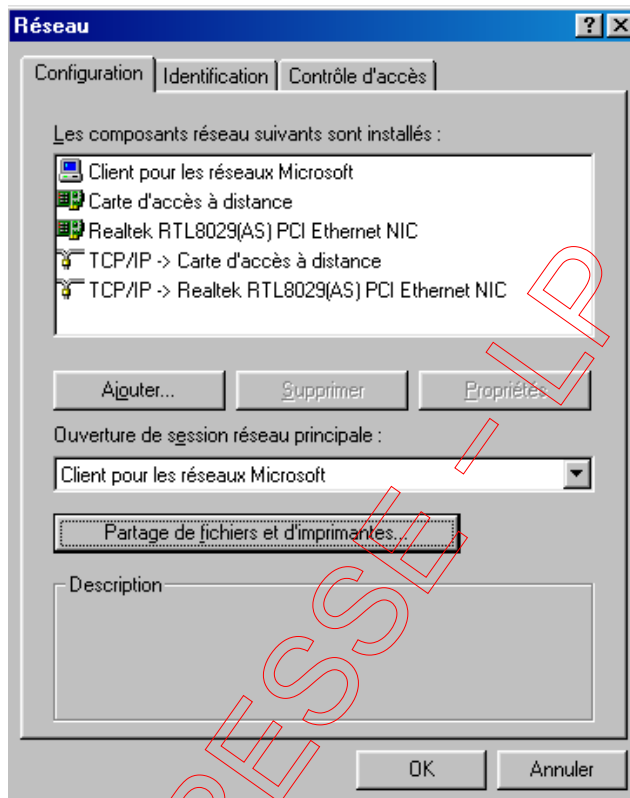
Réseau

?

Configuration | Identification | Contrôle d'accès

Les composants réseau suivants sont installés :

Client pour les réseaux Microsoft
Carte d'accès à distance
Realtek RTL8029(AS) PCI Ethernet NIC
TCP/IP -> Carte d'accès à distance
TCP/IP -> Realtek RTL8029(AS) PCI Ethernet NIC

Ajouter... | Supprimer | Propriétés

Ouverture de session réseau principale :

Client pour les réseaux Microsoft

Partage de fichiers et d'imprimantes...

Description

OK | Annuler

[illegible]PESSE - LP